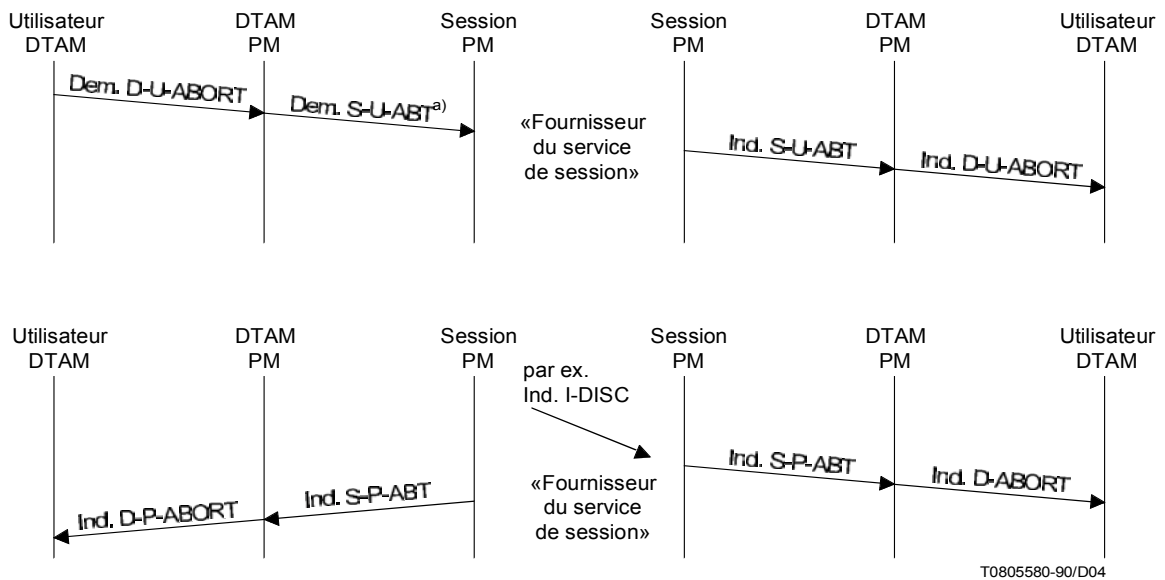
Utilisateur DTAM

DTAM PM

Session PM

Session PM

DTAM PM

Utilisateur DTAM

Dem. D-U-ABORT

Dem. S-U-ABT$^{a)}$

«Fournisseur du service de session»

Ind. S-U-ABT

Ind. D-U-ABORT

Utilisateur DTAM

DTAM PM

Session PM

Session PM

DTAM PM

Utilisateur DTAM

par ex. Ind. I-DISC

«Fournisseur du service de session»

Ind. S-P-ABT

Ind. D-ABORT

Ind. S-P-ABT

Ind. D-P-ABORT

T0805580-90/D04